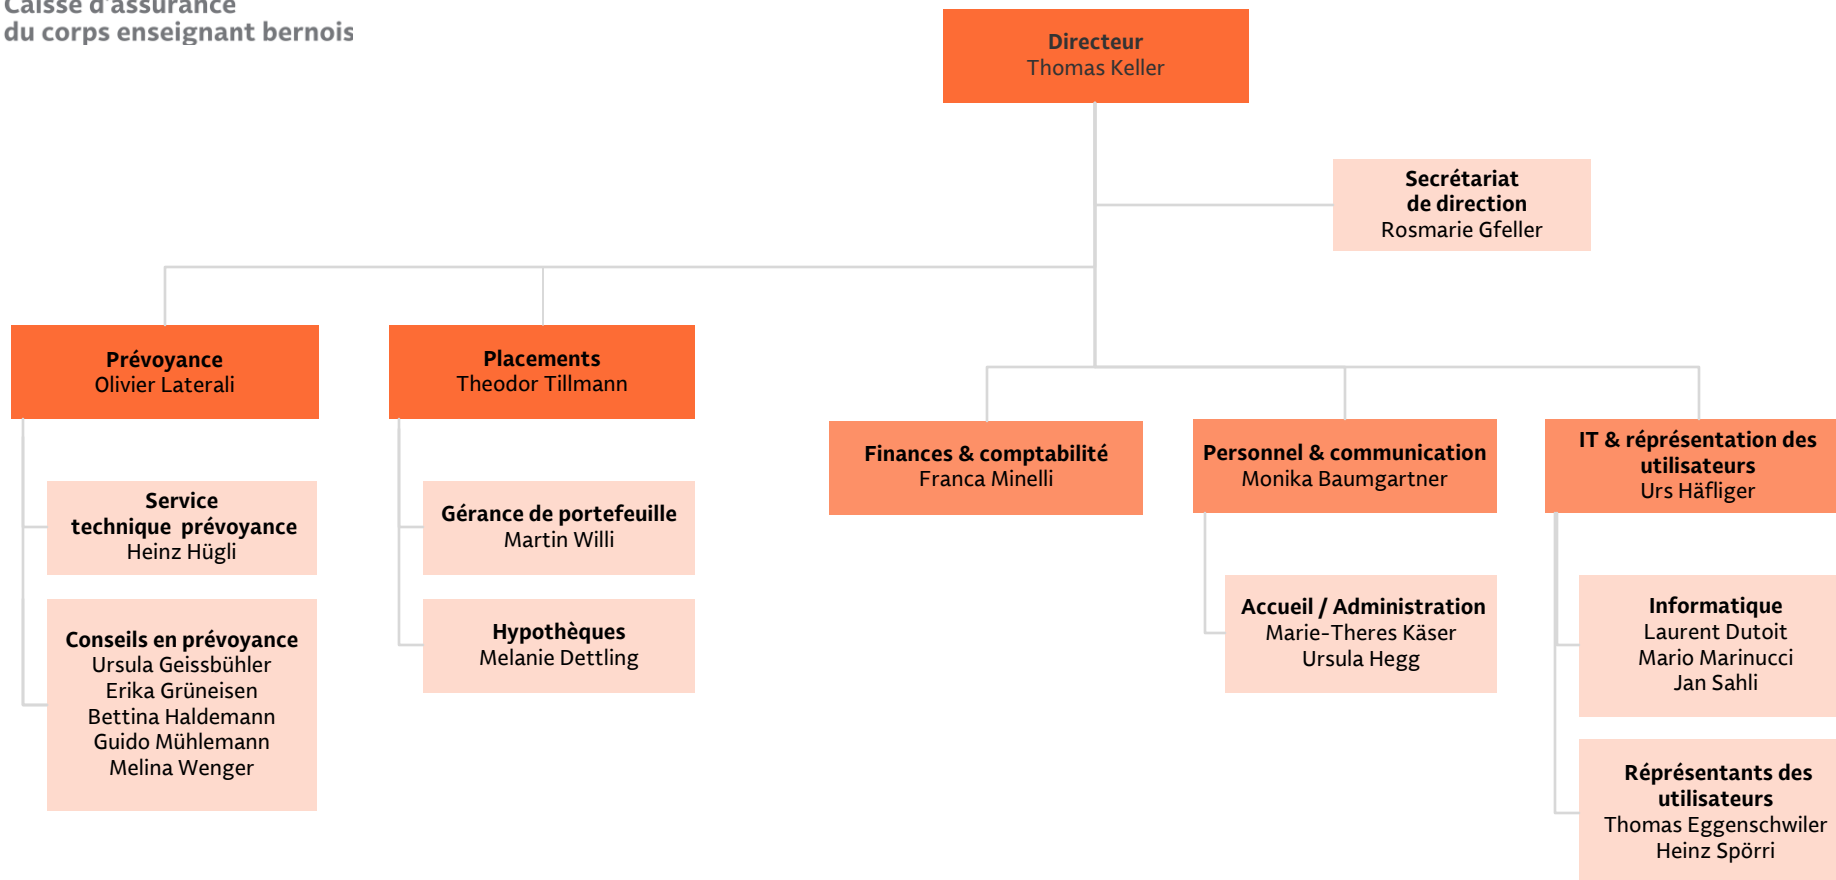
Caisse d'assurance
du corps enseignant bernois

Directeur
Thomas Keller

Secrétariat
de direction
Rosmarie Gfeller

Prévoyance
Olivier Laterali

Placements
Theodor Tillmann

Finances & comptabilité
Franca Minelli

Personnel & communication
Monika Baumgartner

IT & réprésentation des utilisateurs
Urs Häfliger

Service technique prévoyance
Heinz Hügli

Conseils en prévoyance
Ursula Geissbühler
Erika Grüneisen
Bettina Haldemann
Guido Mühlemann
Melina Wenger

Gérance de portefeuille
Martin Willi

Hypothèques
Melanie Dettling

Accueil / Administration
Marie-Theres Käser
Ursula Hegg

Informatique
Laurent Dutoit
Mario Marinucci
Jan Sahli

Réprésentants des utilisateurs
Thomas Eggenschwiler
Heinz Spörri